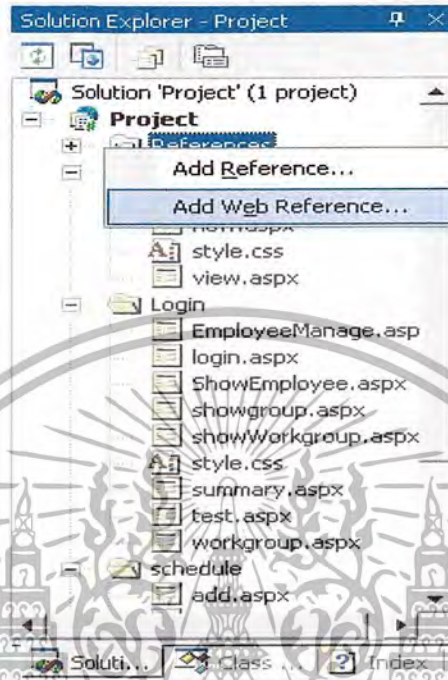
Solution Explorer - Project

Solution 'Project' (1 project)
Project
References
Add Reference...
Add Web Reference...
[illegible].aspx
style.css
view.aspx
Login
EmployeeManage.asp
login.aspx
ShowEmployee.aspx
showgroup.aspx
showWorkgroup.aspx
style.css
summary.aspx
test.aspx
workgroup.aspx
schedule
add.aspx

Soluti... Class ... Index